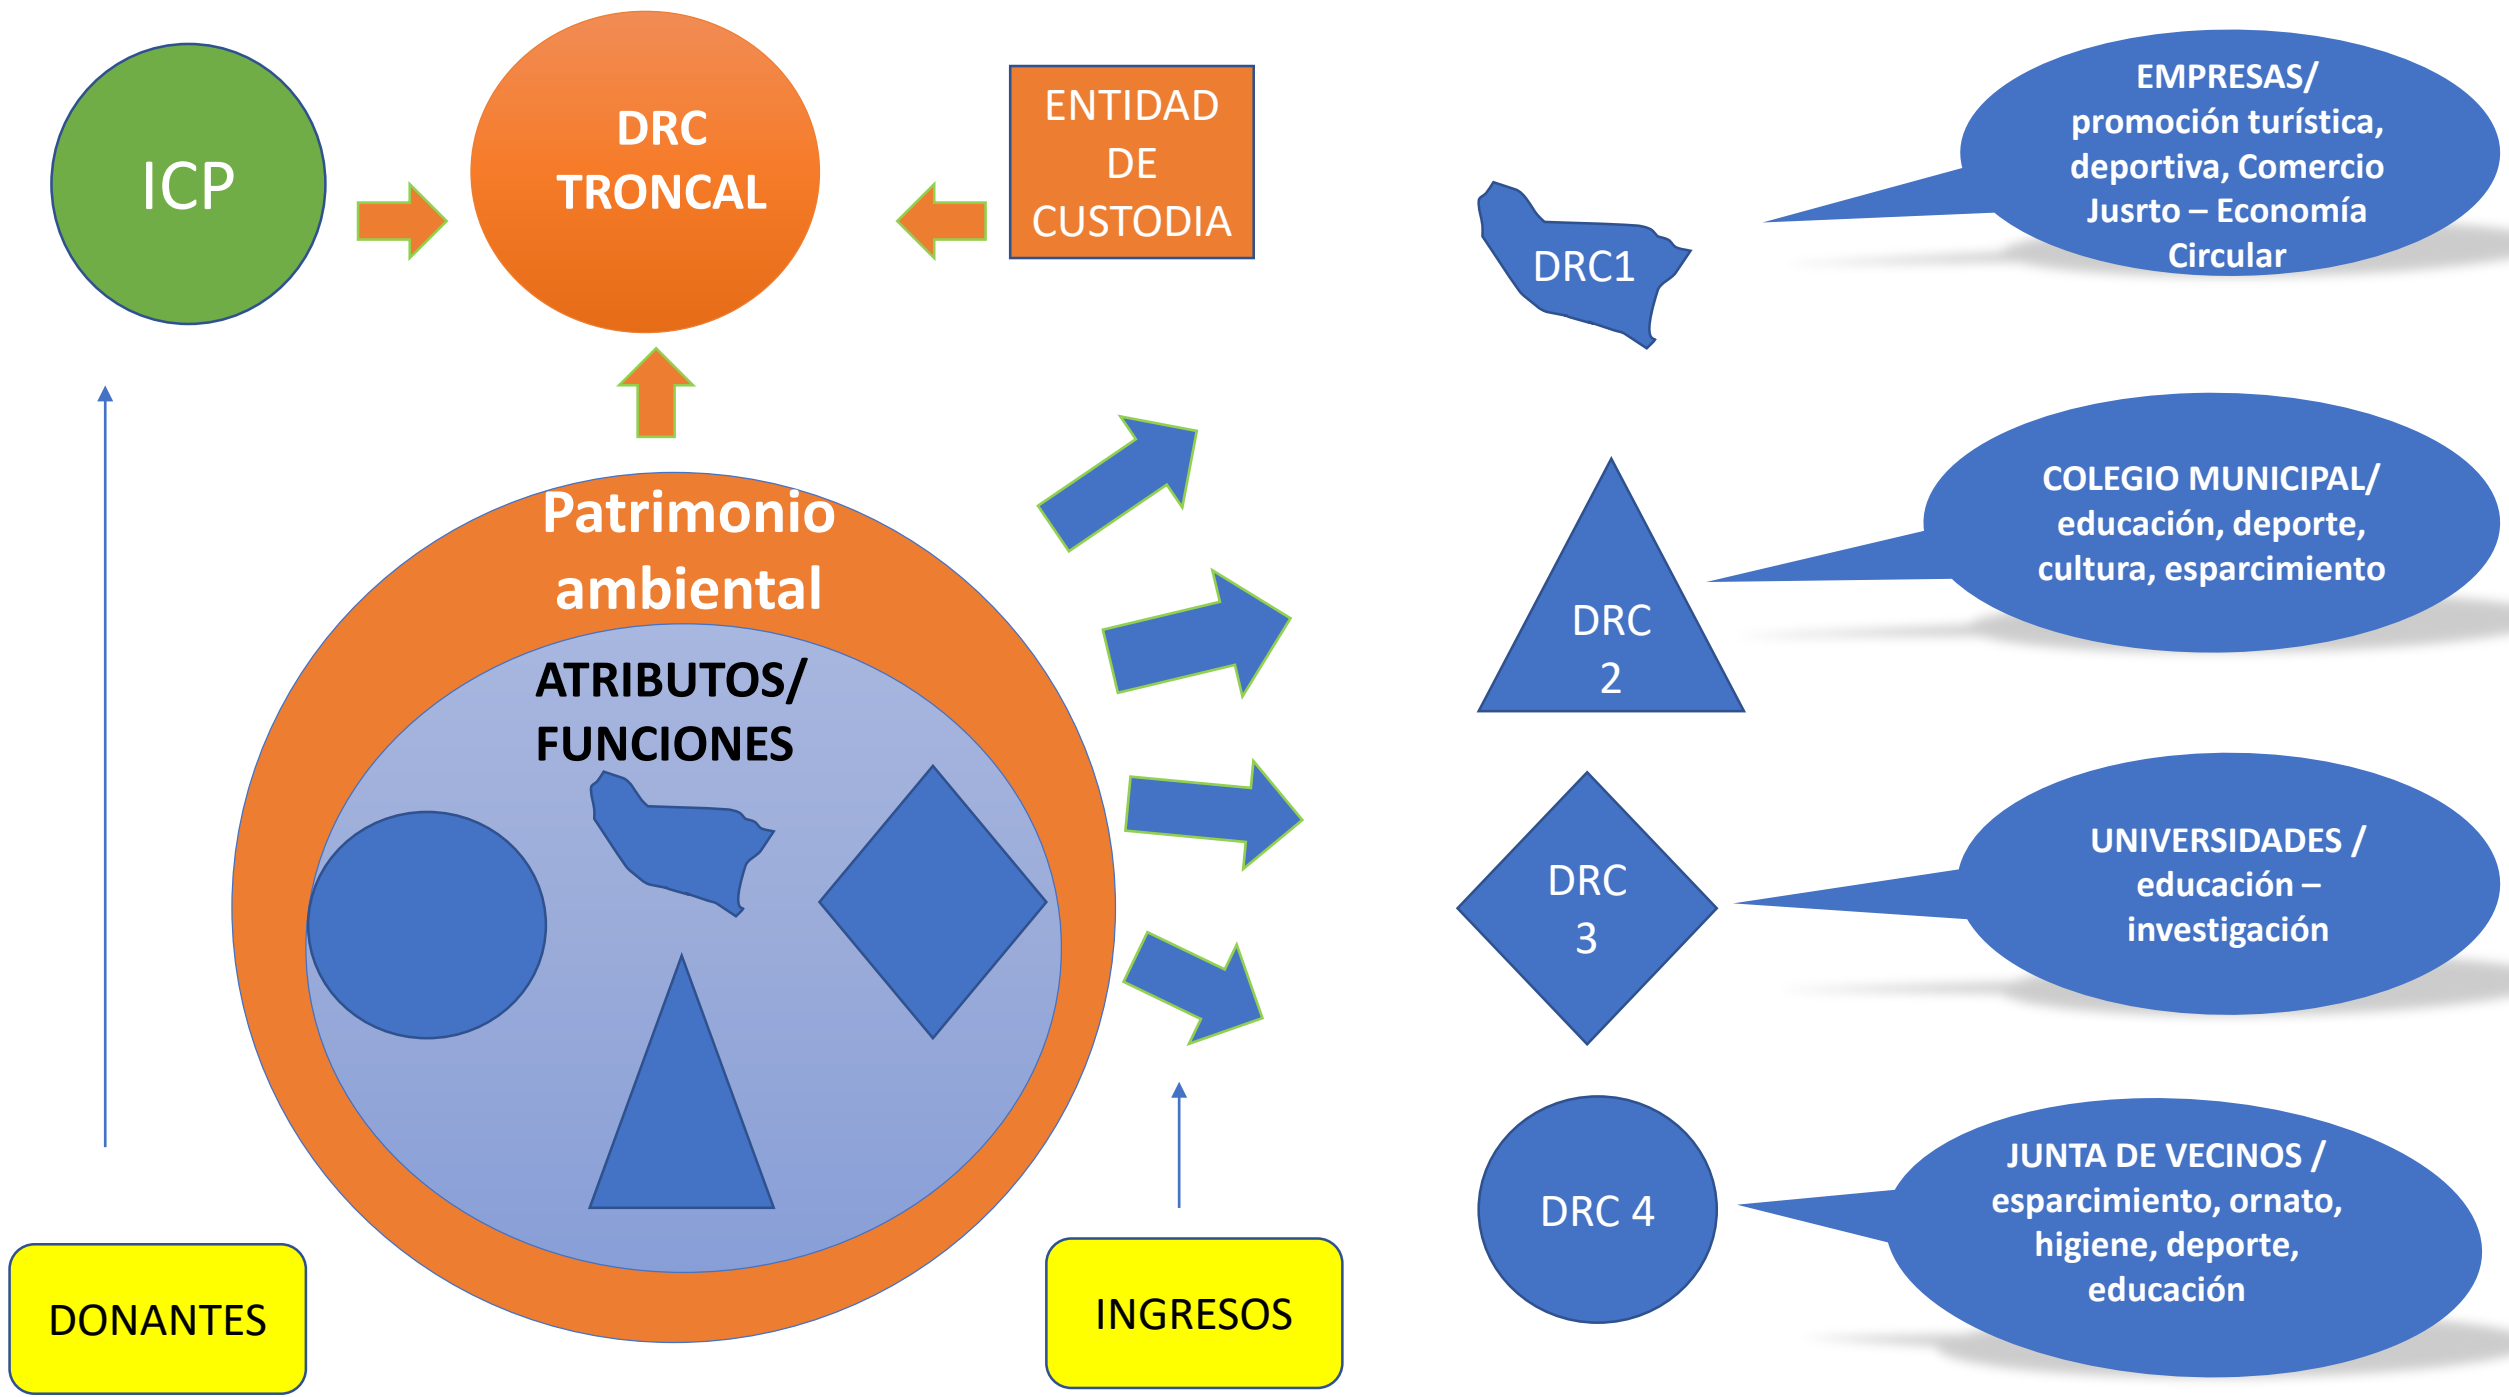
ICP

DRC TRONCAL

ENTIDAD DE CUSTODIA

EMPRESAS/ promoción turística, deportiva, Comercio Jusrto – Economía Circular

DRC1

Patrimonio ambiental

ATRIBUTOS/ FUNCIONES

COLEGIO MUNICIPAL/ educación, deporte, cultura, esparcimiento

DRC 2

DRC 3

UNIVERSIDADES / educación – investigación

DRC 4

JUNTA DE VECINOS / esparcimiento, ornato, higiene, deporte, educación

DONANTES

INGRESOS